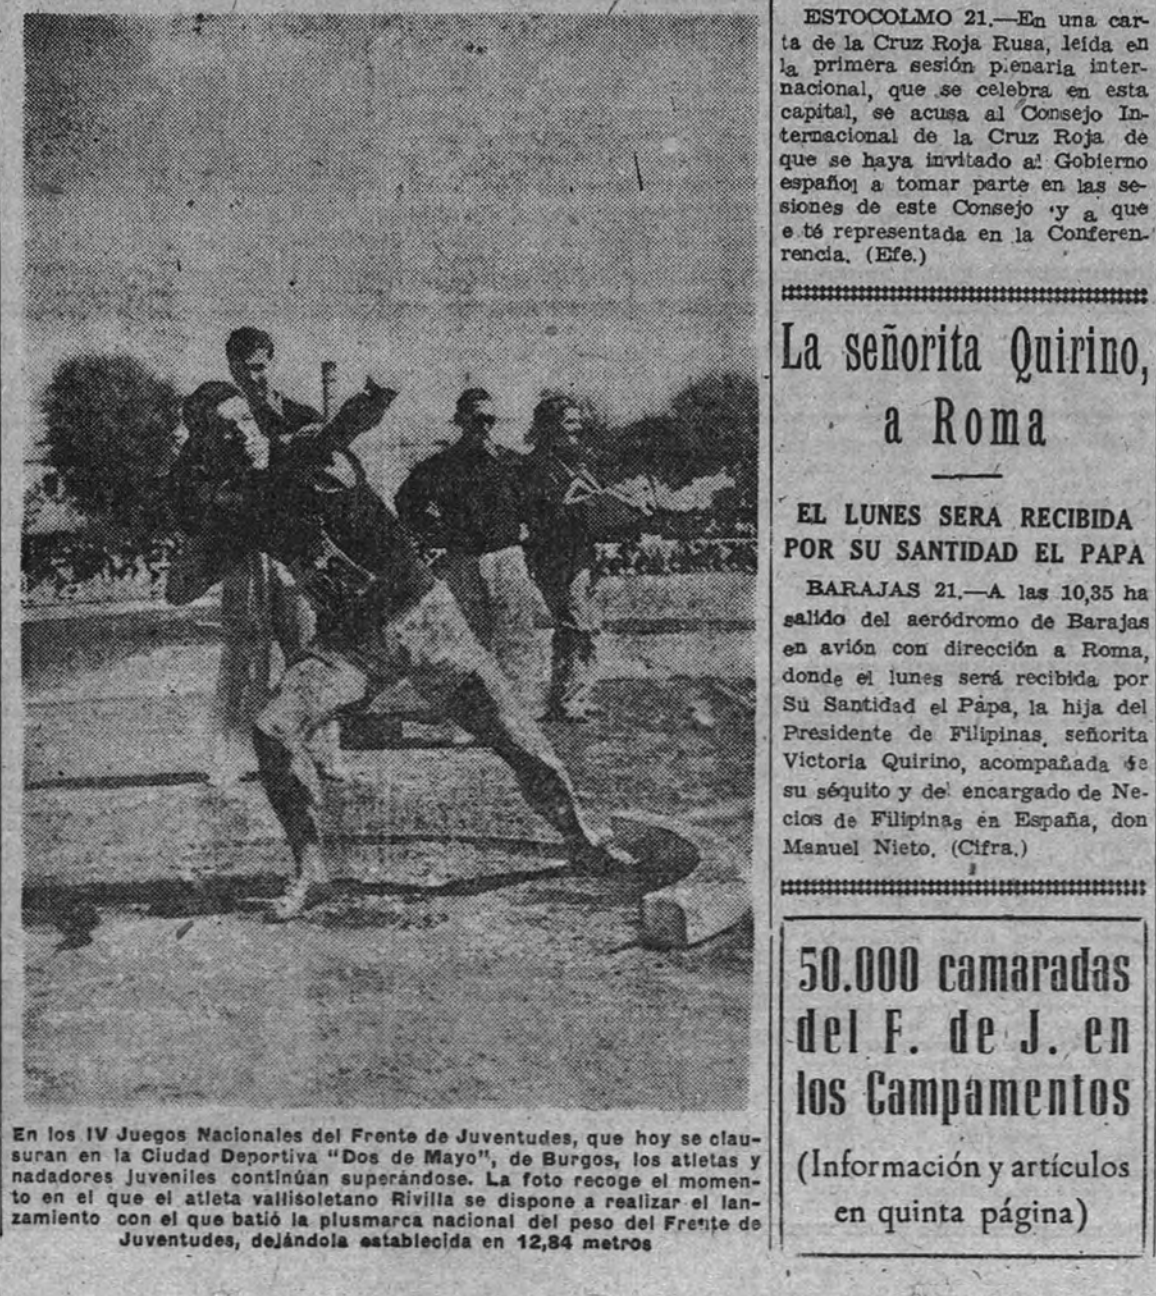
En los IV Juegos Nacionales del Frente de Juventudes, que hoy se clausuran en la Ciudad Deportiva "Dos de Mayo", de Burgos, los atletas y nadadores juveniles continúan superándose. La foto recoge el momento en el que el atleta vallisoletano Rivilla se dispone a realizar el lanzamiento con el que batió la plusmarca nacional del peso del Frente de Juventudes, dejándola establecida en 12,84 metros

ESTOCOLMO 21.—En una carta de la Cruz Roja Rusa, leída en la primera sesión plenaria internacional, que se celebra en esta capital, se acusa al Consejo Internacional de la Cruz Roja de que se haya invitado al Gobierno españoı a tomar parte en las sesiones de este Consejo y a que e tė representada en la Conferencia. (Efe.)

La señorita Quirino, a Roma

EL LUNES SERA RECIBIDA POR SU SANTIDAD EL PAPA

BARAJAS 21.—A las 10,35 ha salido del aeródromo de Barajas en avión con dirección a Roma, donde el lunes será recibida por Su Santidad el Papa, la hija del Presidente de Filipinas, señorita Victoria Quirino, acompañada de su séquito y del encargado de Necios de Filipinas en España, don Manuel Nieto. (Cifra.)

50.000 camaradas del F. de J. en los Campamentos

(Información y artículos en quinta página)